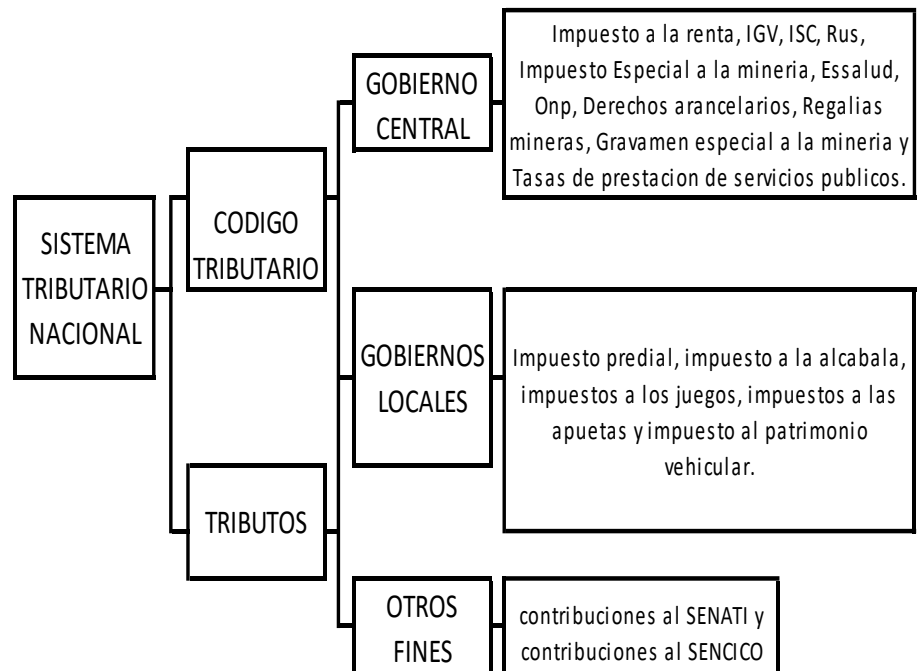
SISTEMA TRIBUTARIO NACIONAL

CODIGO TRIBUTARIO

TRIBUTOS

GOBIERNO CENTRAL

Impuesto a la renta, IGV, ISC, Rus, Impuesto Especial a la mineria, Essalud, Onp, Derechos arancelarios, Regalias mineras, Gravamen especial a la mineria y Tasas de prestacion de servicios publicos.

GOBIERNOS LOCALES

Impuesto predial, impuesto a la alcabala, impuestos a los juegos, impuestos a las apuetas y impuesto al patrimonio vehicular.

OTROS FINES

contribuciones al SENATI y contribuciones al SENCICO